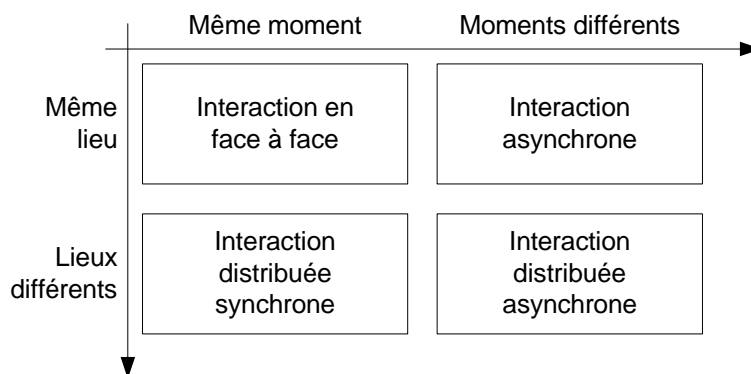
| | Même moment | Moments différents |
|---|---|---|
| Même lieu | Interaction en face à face | Interaction asynchrone |
| Lieux différents | Interaction distribuée synchrone | Interaction distribuée asynchrone |